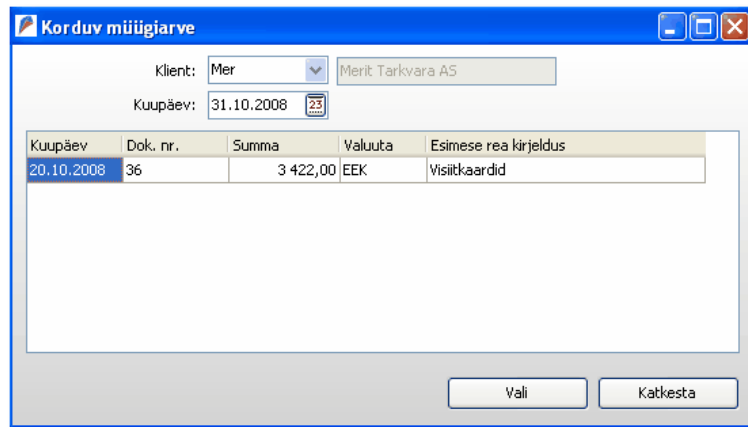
Korduv müügiarve

Klient: Mer Merit Tarkvara AS

Kuupäev: 31.10.2008 23

| Kuupäev | Dok. nr. | Summa | Valuuta | Esimese rea kirjeldus |
|---|---|---|---|---|
| 20.10.2008 | 36 | 3 422,00 | EEK | Visiitkaardid |

Vali Katkesta